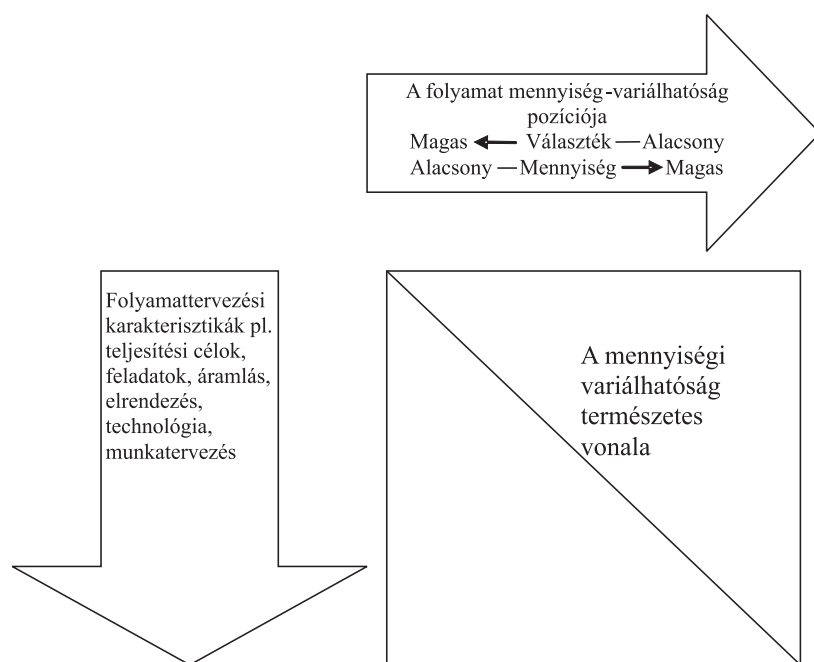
A folyamat mennyiség-variálhatóság pozíciója
Magas ← Választék — Alacsony
Alacsony — Mennyiség → Magas

Folyamattervezési karakterisztikák pl. teljesítési célok, feladatok, áramlás, elrendezés, technológia, munkatervezés

A mennyiségi variálhatóság természetes vonala